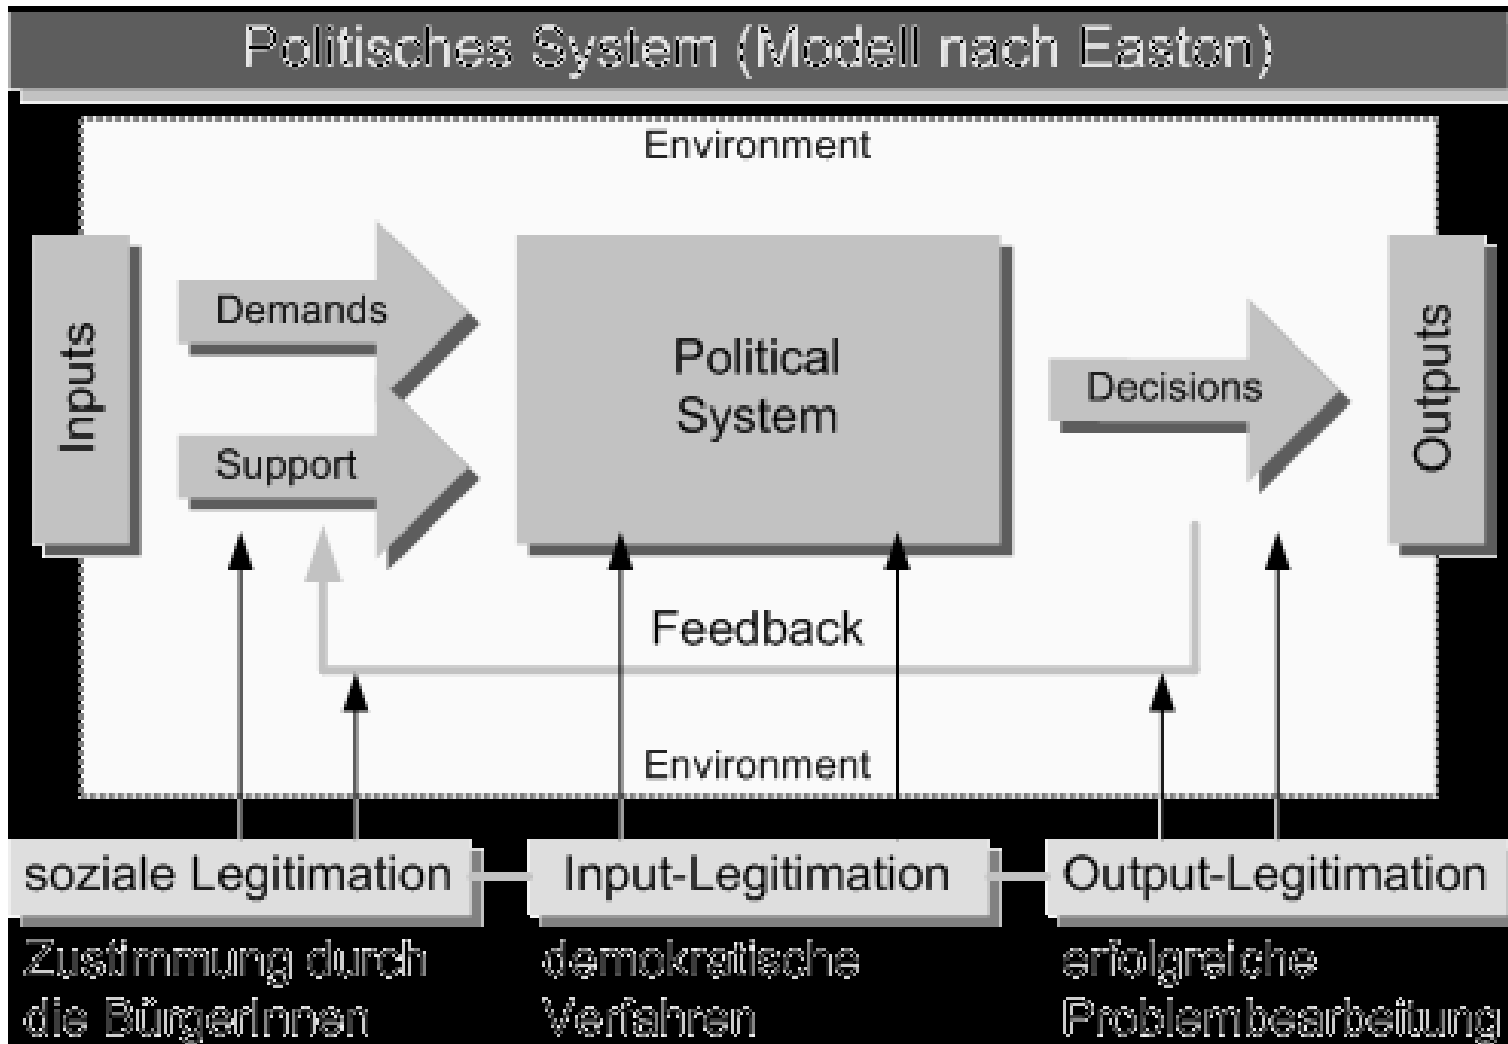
Politisches System (Modell nach Easton)

Environment

Inputs

Demands

Support

Political System

Decisions

Outputs

Feedback

Environment

soziale Legitimation

Input-Legitimation

Output-Legitimation

Zustimmung durch die BürgerInnen

demokratische Verfahren

erfolgreiche Problembearbeitung